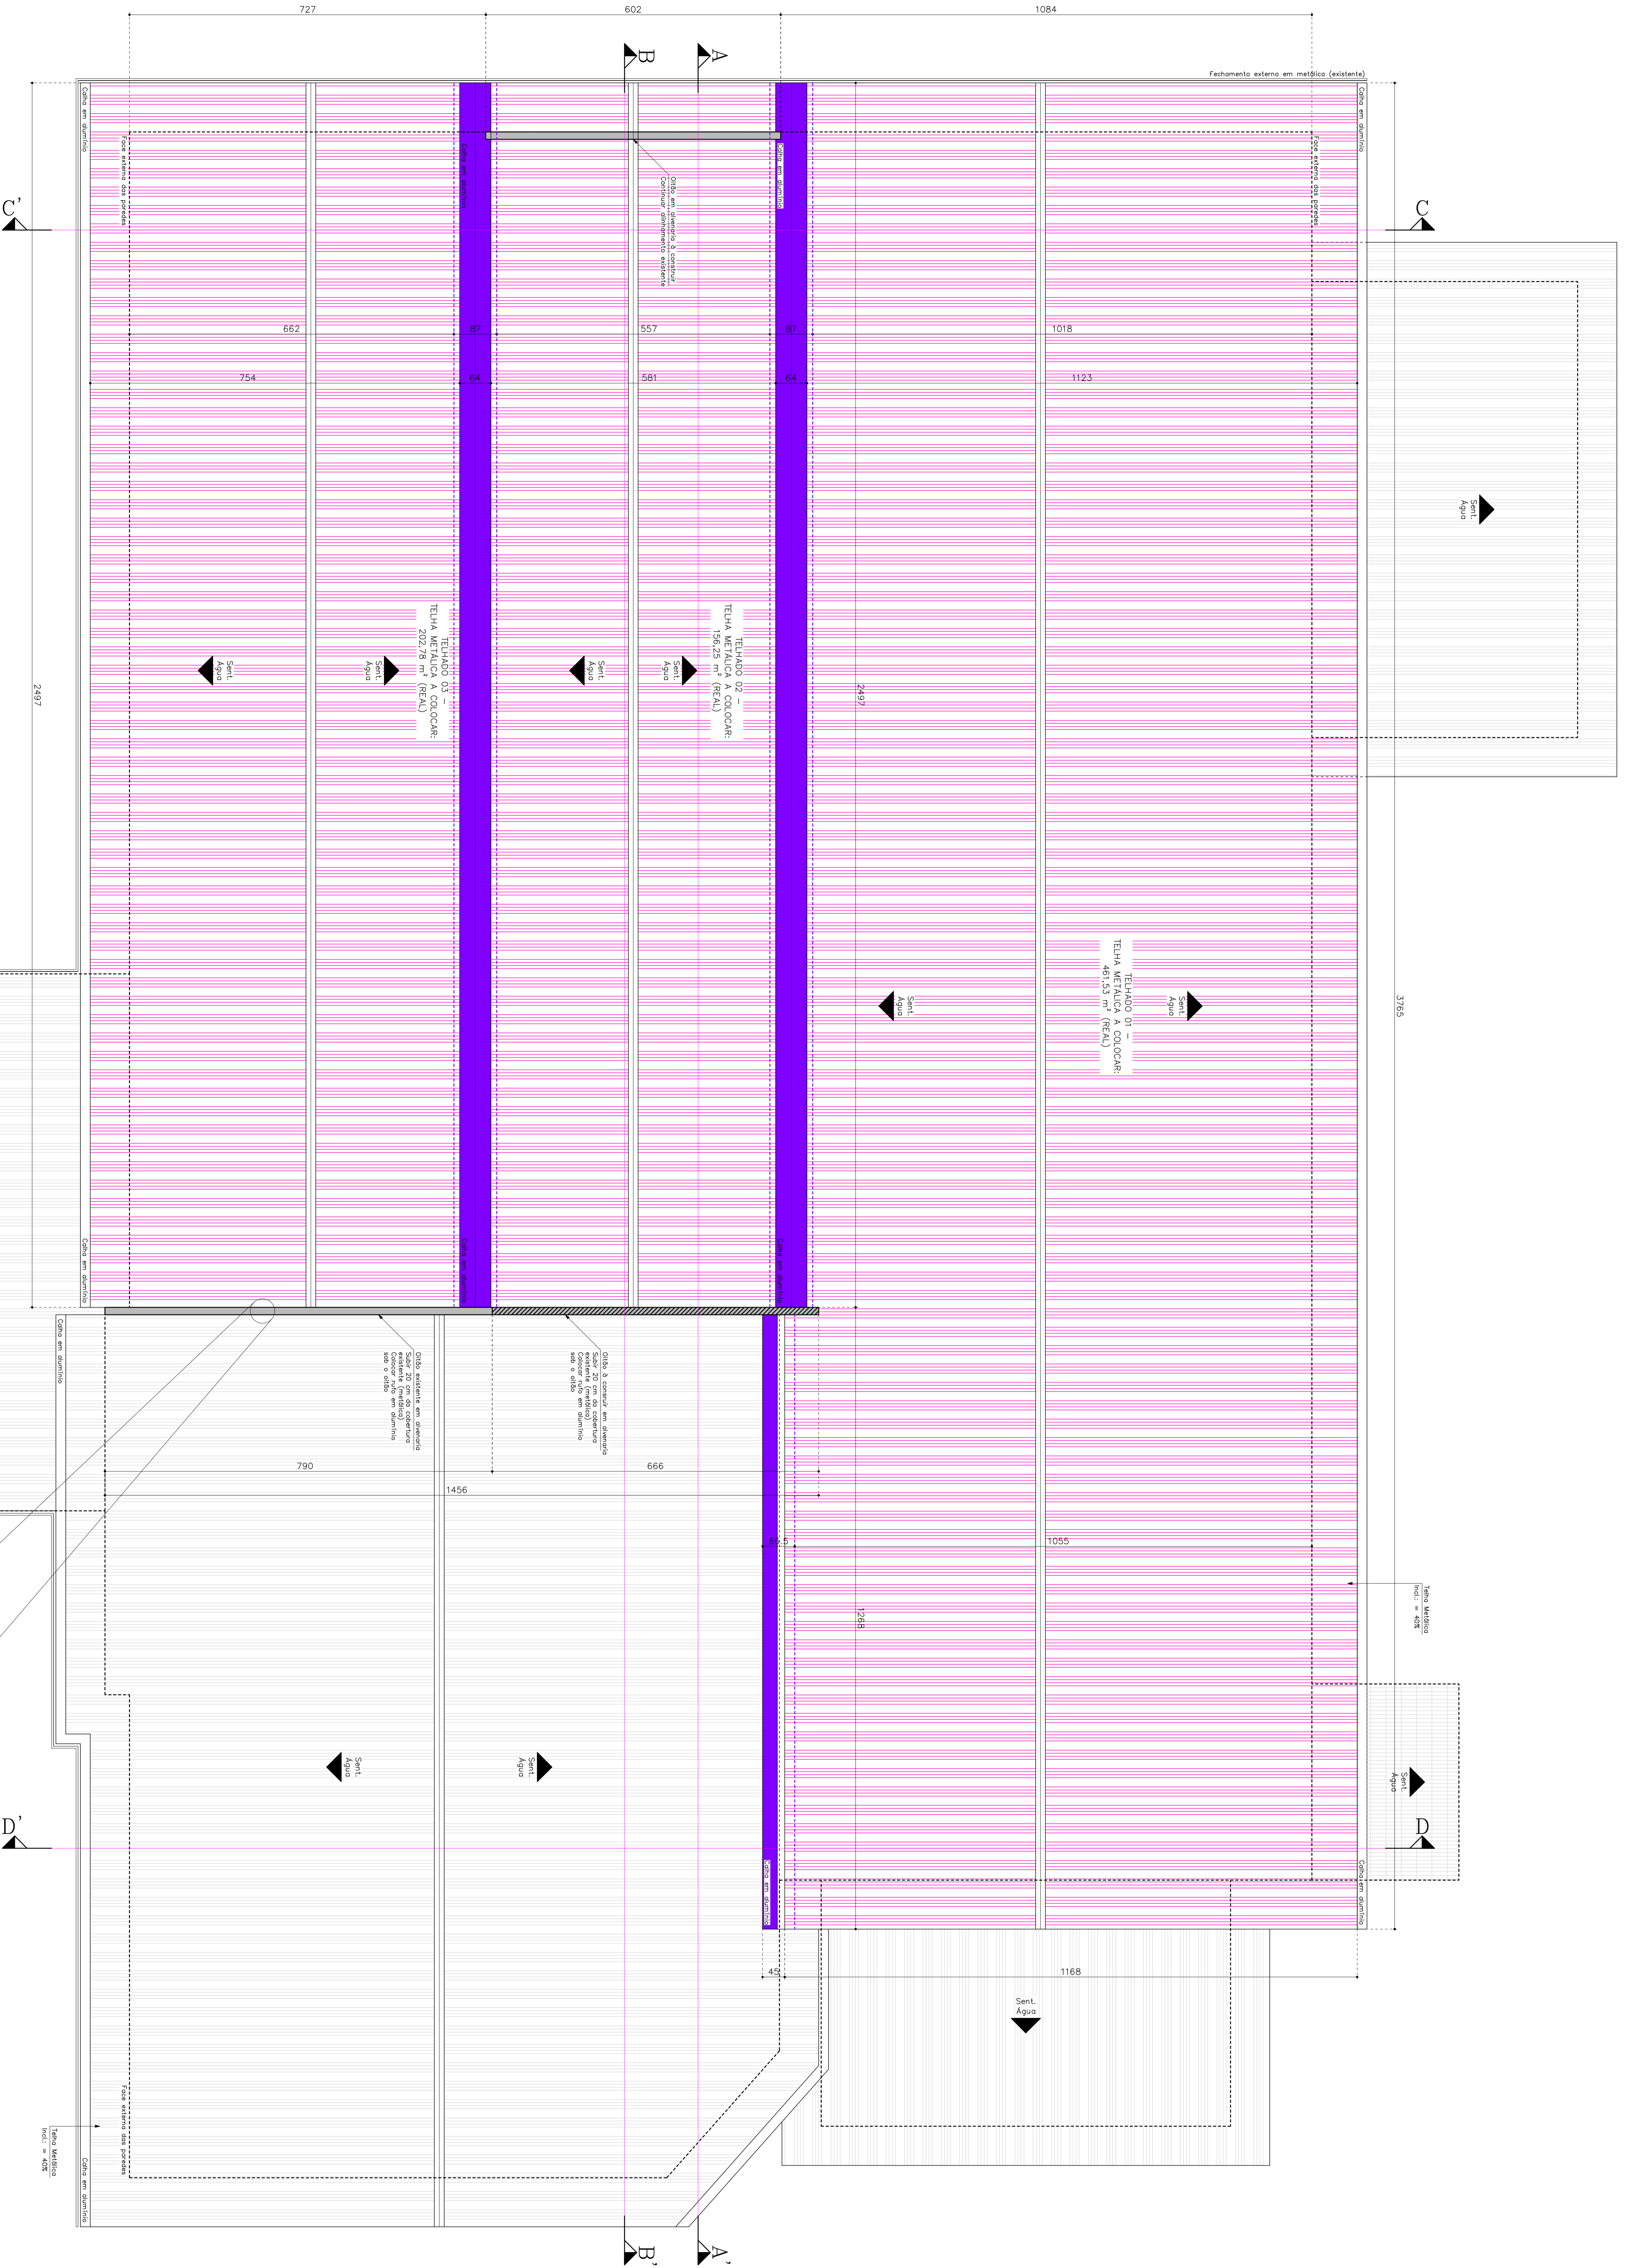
727
602
1084

B
A

Fechamento externo em metálica (existente)

Calha em alumínio
Face externa das paredes
Calha em alumínio
Calha em alumínio
Oitão em alvenaria à construir
Continuar alinhamento existente
Face externa das paredes
Calha em alumínio

C'
C

662
87
557
87
1018

754
64
581
64
1123

Sent.
Água

TELHADO 03 –
TELHA METÁLICA À COLOCAR:
202,78 m² (REAL)

Sent.
Água

Sent.
Água

Sent.
Água

TELHADO 02 –
TELHA METÁLICA À COLOCAR:
156,25 m² (REAL)

Sent.
Água

2497

2497

TELHADO 01 –
TELHA METÁLICA À COLOCAR:
461,53 m² (REAL)

Sent.
Água

Sent.
Água

3765

Calha em alumínio
Calha em alumínio
Calha em alumínio

Calha em alumínio

Oitão existente em alvenaria
Subir 20 cm da cobertura existente (metálica)
Colocar rufo em alumínio sob o oitão

Oitão à construir em alvenaria
Subir 20 cm da cobertura existente (metálica)
Colocar rufo em alumínio sob o oitão

790
666
1456

65,5
1055

1268

Telha Metálica
Incl.: = 40%

Sent.
Água

Sent.
Água

Sent.
Água

D'
D

Calha em alumínio
Calha em alumínio

45
1168

Sent.
Água

Face externa das paredes
Telha Metálica
Incl.: = 40%
Calha em alumínio

B'
A'